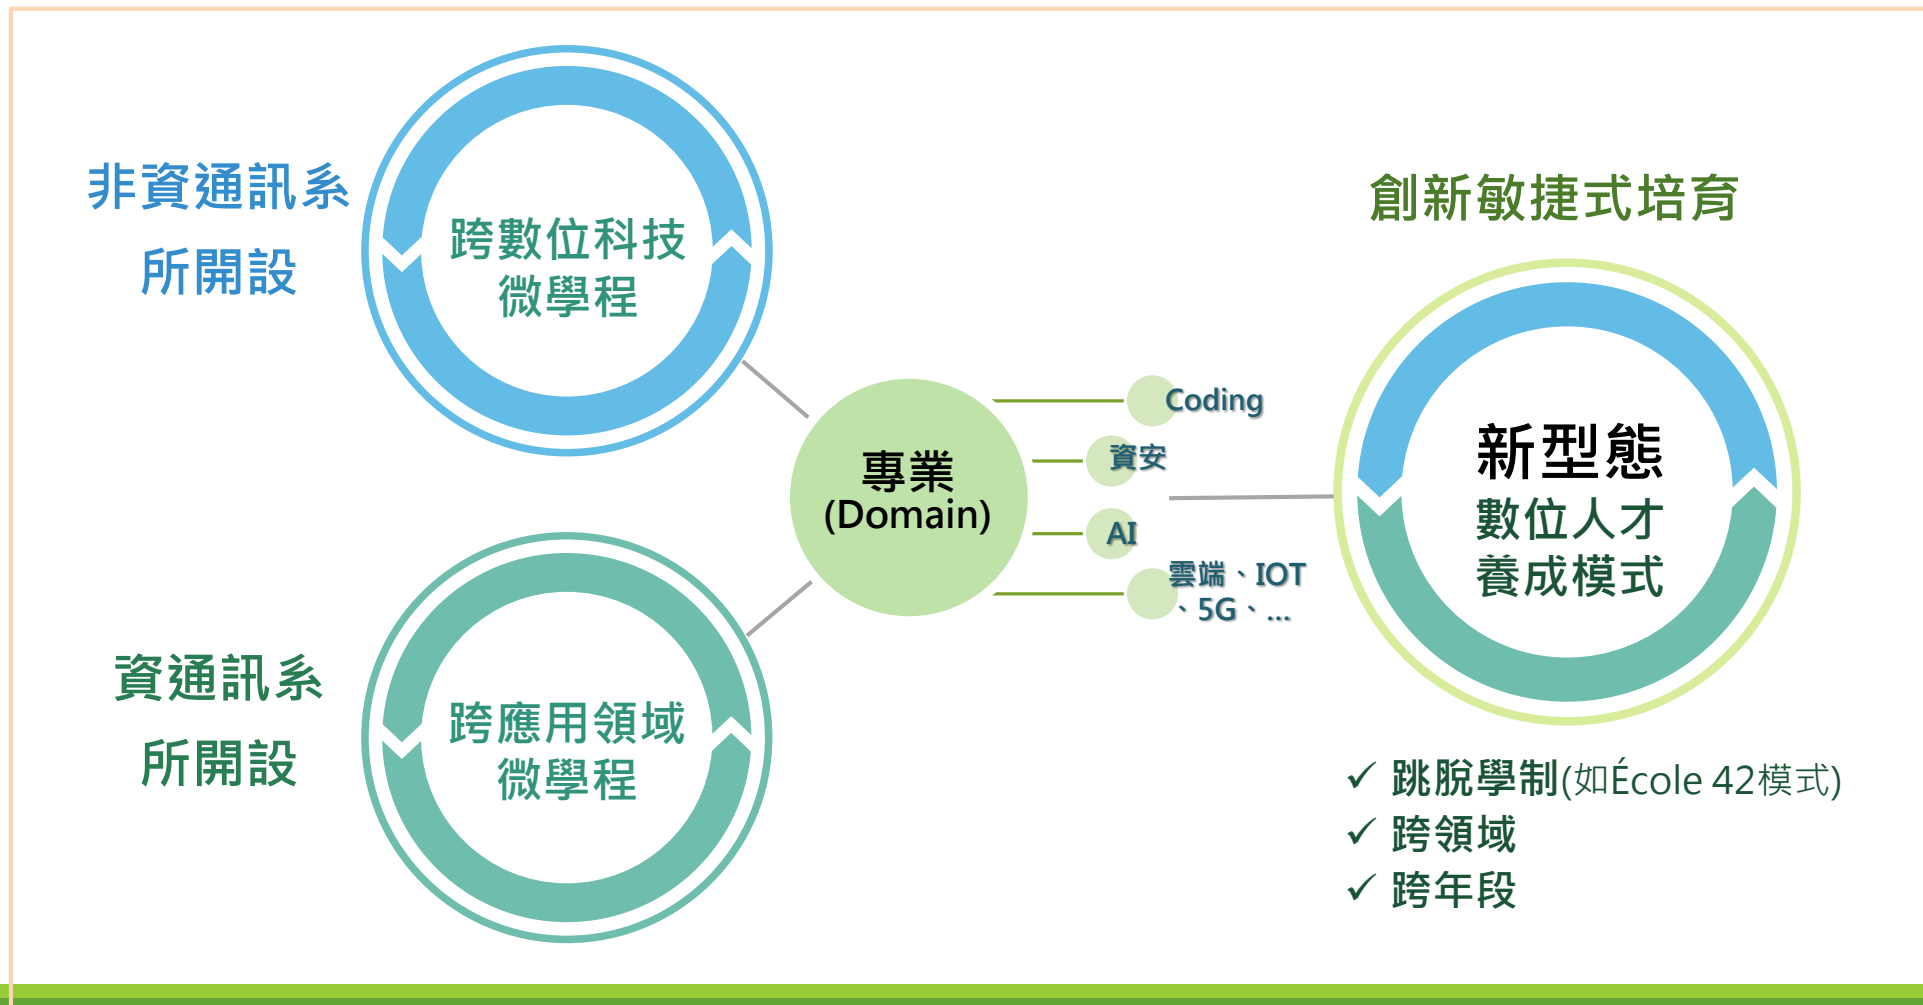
非資通訊系
所開設

跨數位科技
微學程

資通訊系
所開設

跨應用領域
微學程

專業
(Domain)

Coding

資安

AI

雲端、IOT
、5G、...

創新敏捷式培育

新型態
數位人才
養成模式

✓ 跳脫學制(如École 42模式)
✓ 跨領域
✓ 跨年段